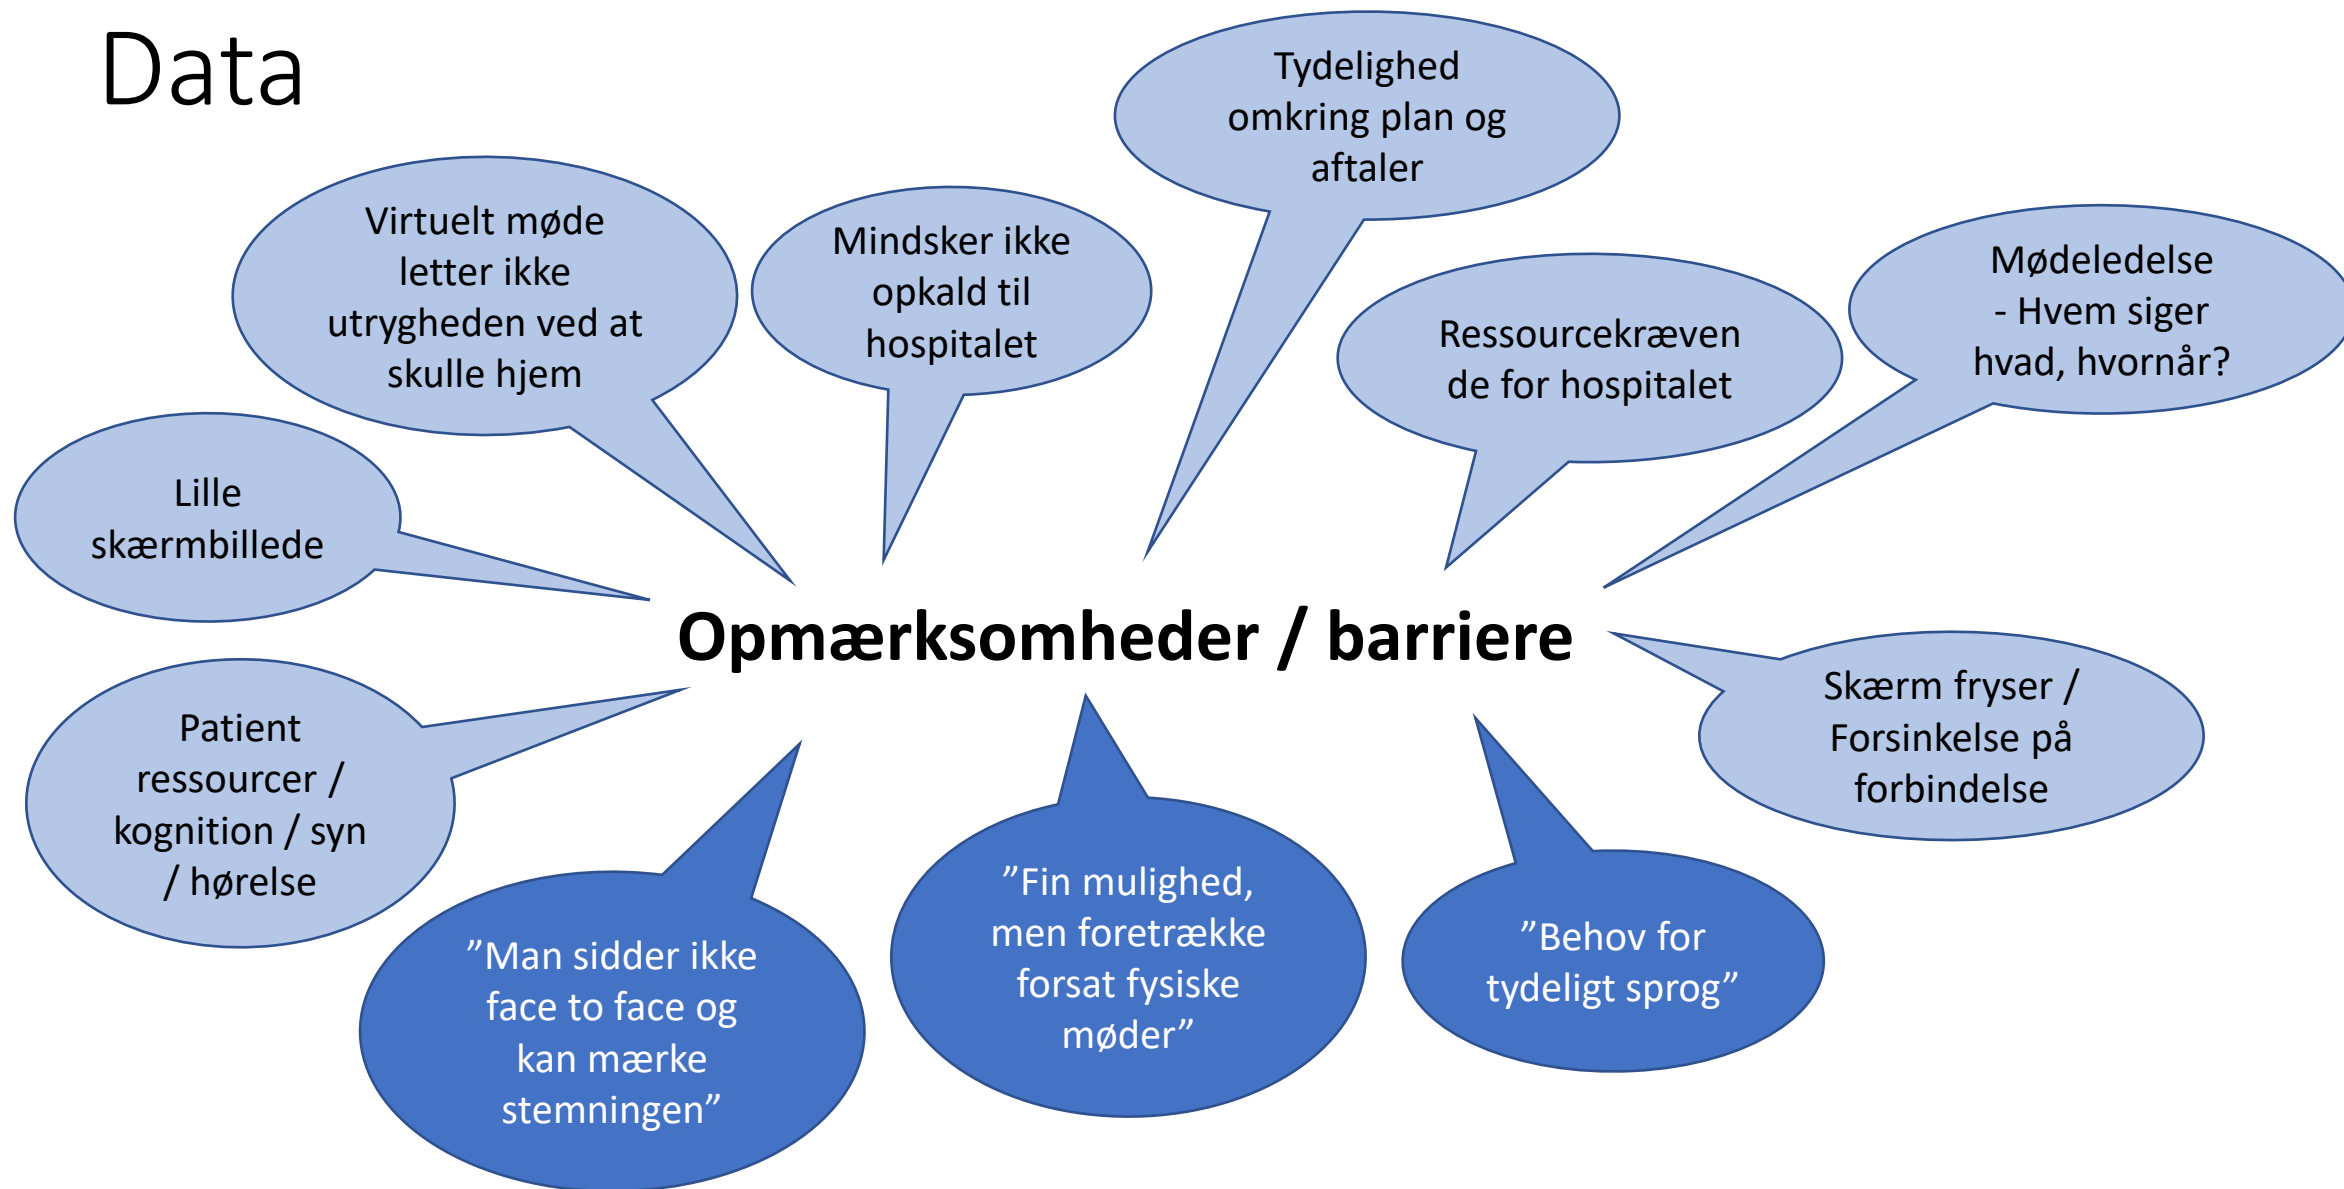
Data

Tydelighed omkring plan og aftaler

Virtuelt møde letter ikke utrygheden ved at skulle hjem

Mindsker ikke opkald til hospitalet

Ressourcekrævende for hospitalet

Mødeledelse
- Hvem siger hvad, hvornår?

Lille skærmbillede

Opmærksomheder / barriere

Skærm fryser / Forsinkelse på forbindelse

Patient ressourcer / kognition / syn / hørelse

”Man sidder ikke face to face og kan mærke stemningen”

”Fin mulighed, men foretrække forsat fysiske møder”

”Behov for tydeligt sprog”